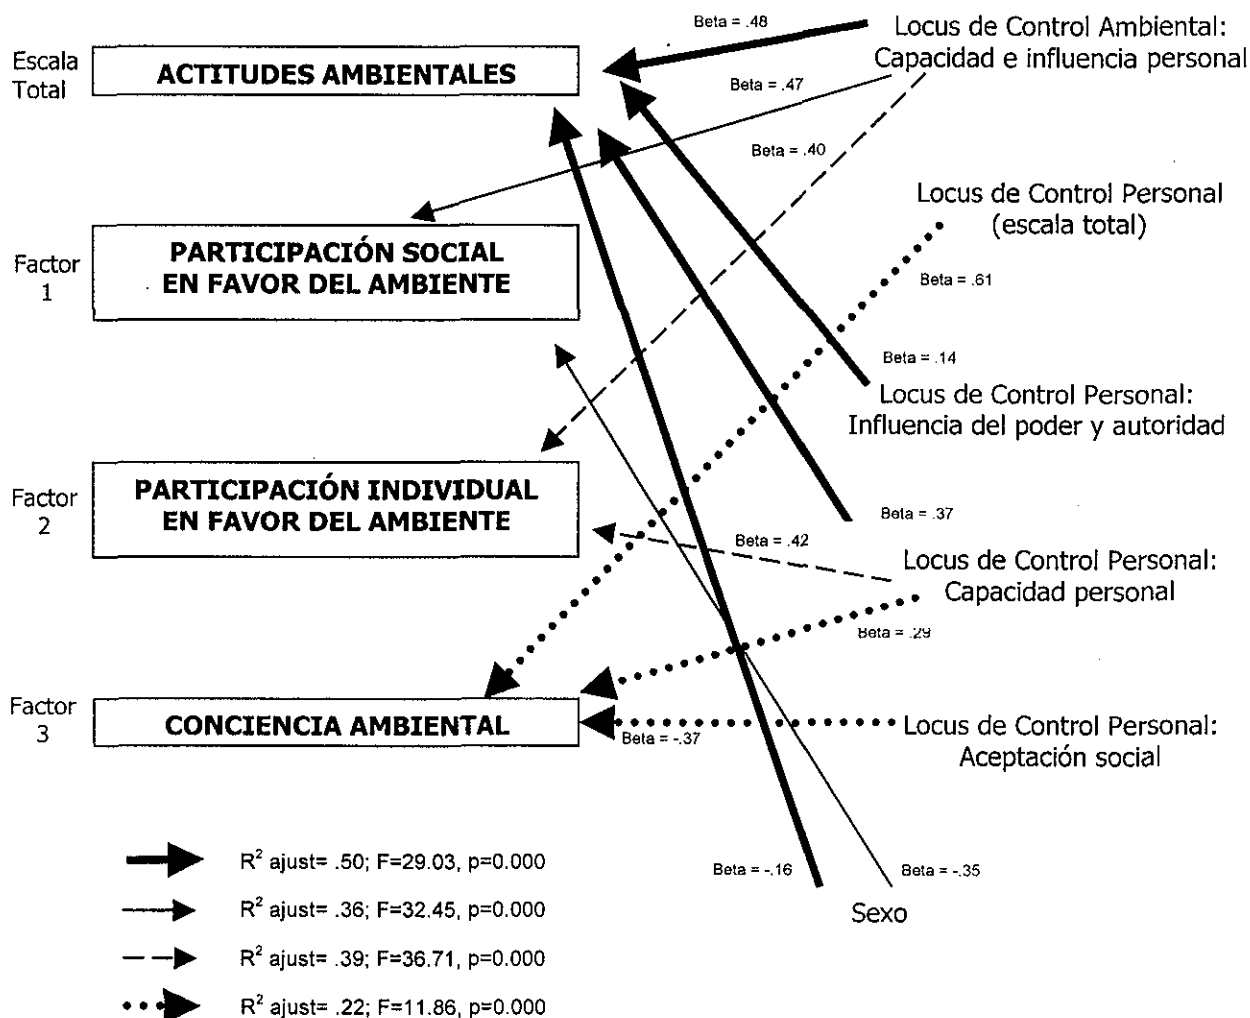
Escala Total
ACTITUDES AMBIENTALES

Factor 1
PARTICIPACIÓN SOCIAL EN FAVOR DEL AMBIENTE

Factor 2
PARTICIPACIÓN INDIVIDUAL EN FAVOR DEL AMBIENTE

Factor 3
CONCIENCIA AMBIENTAL

Beta = .48
Locus de Control Ambiental: Capacidad e influencia personal
Beta = .47
Beta = .40
Locus de Control Personal (escala total)
Beta = .61
Beta = .14
Locus de Control Personal: Influencia del poder y autoridad
Beta = .37
Beta = .42
Locus de Control Personal: Capacidad personal
Beta = .29
Beta = -.37
Locus de Control Personal: Aceptación social
Beta = -.16
Beta = -.35
Sexo

$R^2$ ajust= .50; F=29.03, p=0.000
$R^2$ ajust= .36; F=32.45, p=0.000
$R^2$ ajust= .39; F=36.71, p=0.000
$R^2$ ajust= .22; F=11.86, p=0.000